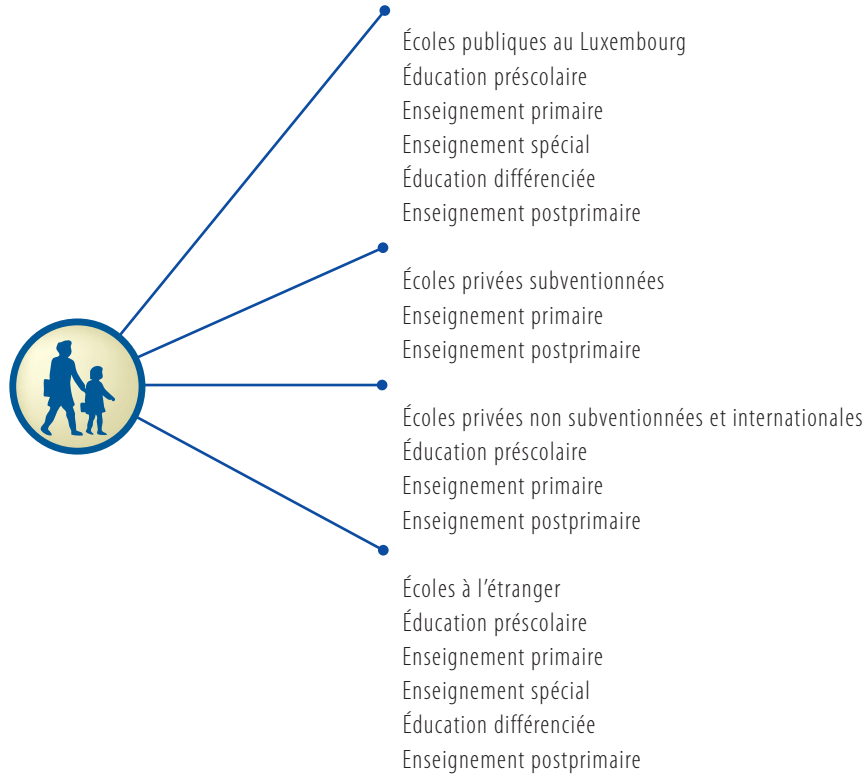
Écoles publiques au Luxembourg
Éducation préscolaire
Enseignement primaire
Enseignement spécial
Éducation différenciée
Enseignement postprimaire

Écoles privées subventionnées
Enseignement primaire
Enseignement postprimaire

Écoles privées non subventionnées et internationales
Éducation préscolaire
Enseignement primaire
Enseignement postprimaire

Écoles à l’étranger
Éducation préscolaire
Enseignement primaire
Enseignement spécial
Éducation différenciée
Enseignement postprimaire